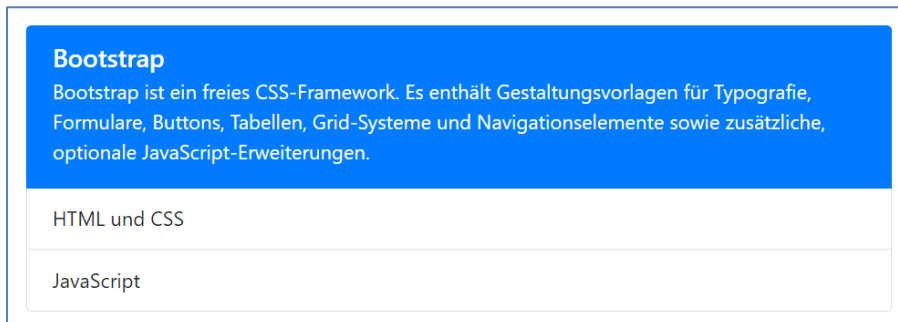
Bootstrap

Bootstrap ist ein freies CSS-Framework. Es enthält Gestaltungsvorlagen für Typografie, Formulare, Buttons, Tabellen, Grid-Systeme und Navigationselemente sowie zusätzliche, optionale JavaScript-Erweiterungen.

HTML und CSS

JavaScript